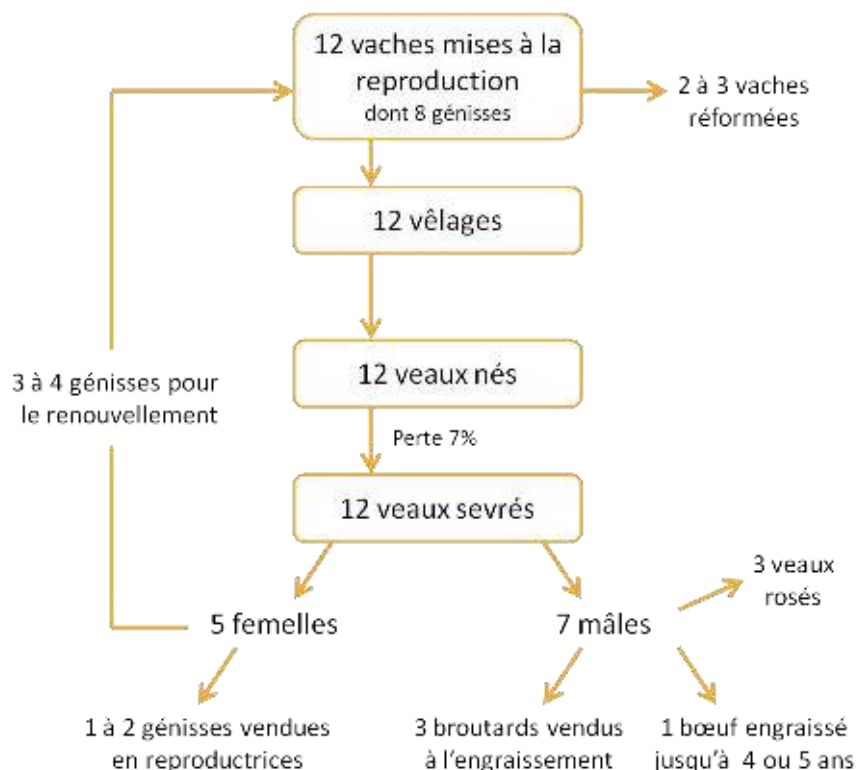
12 vaches mises à la reproduction
dont 8 génisses

2 à 3 vaches réformées

12 vêlages

3 à 4 génisses pour le renouvellement

12 veaux nés

Perte 7%

12 veaux sevrés

5 femelles

7 mâles

3 veaux rosés

1 à 2 génisses vendues en reproductrices

3 broutards vendus à l'engraissement

1 bœuf engraissé jusqu'à 4 ou 5 ans